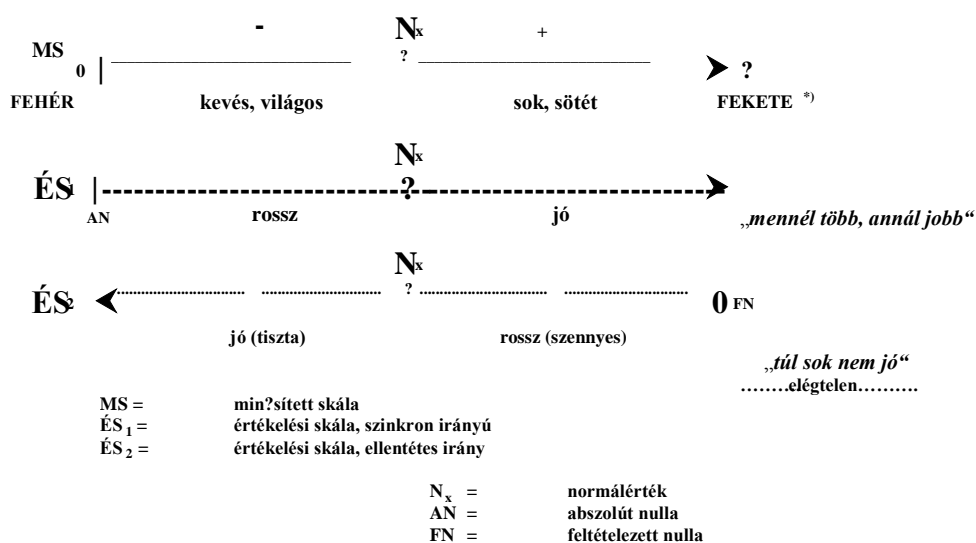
- $N_x$ +

MS 0 | ? ? 

FEHÉR kevés, világos sok, sötét FEKETE *)

$N_x$

$ÉS_1$ | ? 

AN rossz jó „mennél több, annál jobb"

$N_x$

$ÉS_2$ ? 0 FN

jó (tiszta) rossz (szennyes)

„túl sok nem jó"
……..elégtelen……….

MS = min?sített skála
$ÉS_1$ = értékelési skála, szinkron irányú
$ÉS_2$ = értékelési skála, ellentétes irány

$N_x$ = normálérték
AN = abszolút nulla
FN = feltételezett nulla